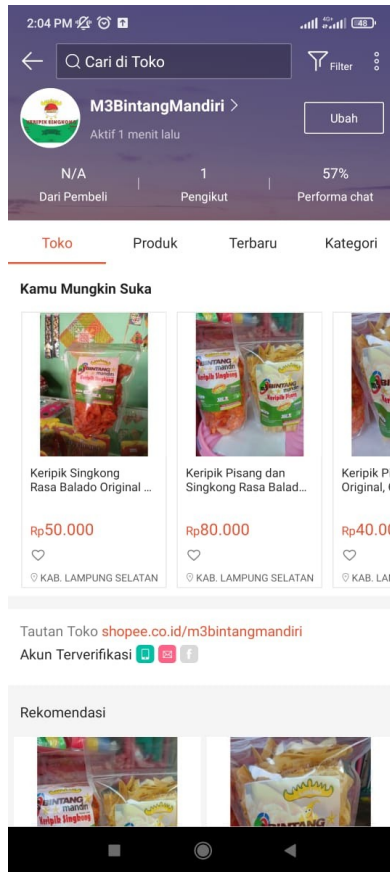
2:04 PM 48

Cari di Toko

Filter

KERIPIK SINGKONG

M3BintangMandiri >

Aktif 1 menit lalu

Ubah

N/A
Dari Pembeli

1
Pengikut

57%
Performa chat

Toko

Produk

Terbaru

Kategori

Kamu Mungkin Suka

Keripik Singkong Rasa Balado Original ...

Rp50.000

KAB. LAMPUNG SELATAN

Keripik Pisang dan Singkong Rasa Balad...

Rp80.000

KAB. LAMPUNG SELATAN

Keripik P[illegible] Original, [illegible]

Rp40.0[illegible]

KAB. LA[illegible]

Tautan Toko shopee.co.id/m3bintangmandiri

Akun Terverifikasi

Rekomendasi

BINTANG mandiri Keripik Singkong

BINTANG